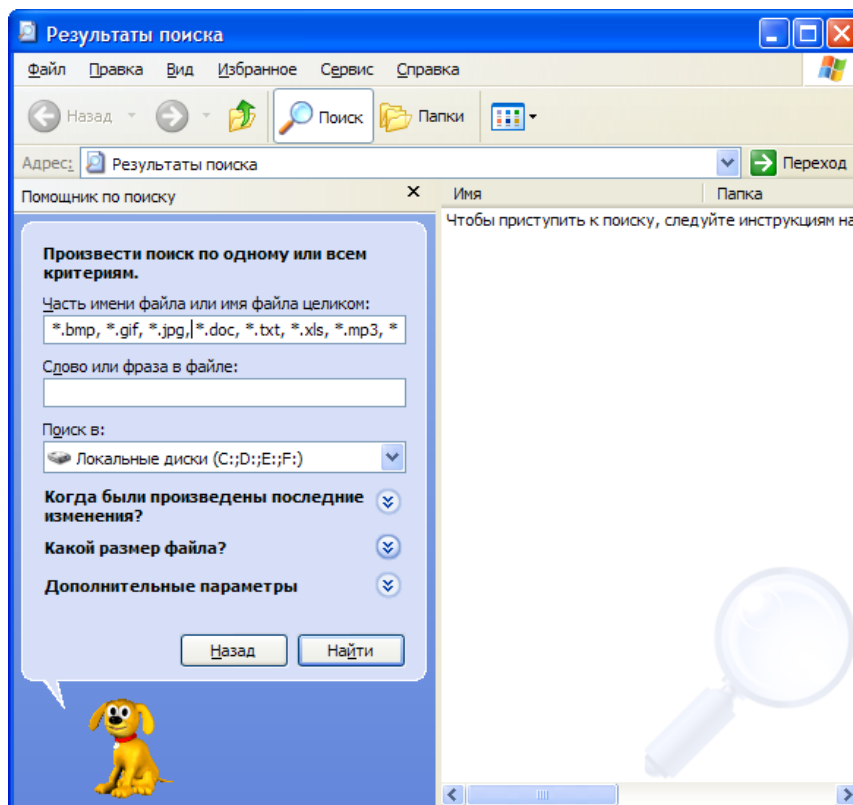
Результаты поиска

Файл Правка Вид Избранное Сервис Справка

Назад Поиск Папки

Адрес: Результаты поиска Переход

Помощник по поиску

Имя Папка

Чтобы приступить к поиску, следуйте инструкциям на

Произвести поиск по одному или всем критериям.

Часть имени файла или имя файла целиком:

*.bmp, *.gif, *.jpg, *.doc, *.txt, *.xls, *.mp3, *

Слово или фраза в файле:

Поиск в:

Локальные диски (C:;D:;E:;F:)

Когда были произведены последние изменения?

Какой размер файла?

Дополнительные параметры

Назад Найти